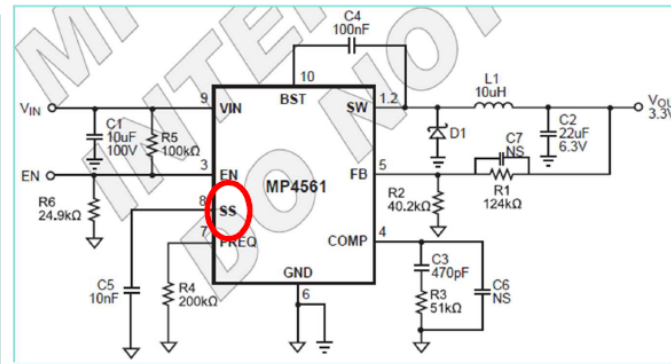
C4
100nF
10
BST
SW
1,2
L1
10uH
$V_{OUT}$
3.3V
$V_{IN}$
9
VIN
C1
10uF
100V
R5
100kΩ
3
EN
EN
D1
C2
22uF
6.3V
C7
NS
FB
5
R1
124kΩ
R6
24.9kΩ
8
SS
MP4561
R2
40.2kΩ
7
FREQ
COMP
4
C3
470pF
C6
NS
R3
51kΩ
C5
10nF
R4
200kΩ
GND
6